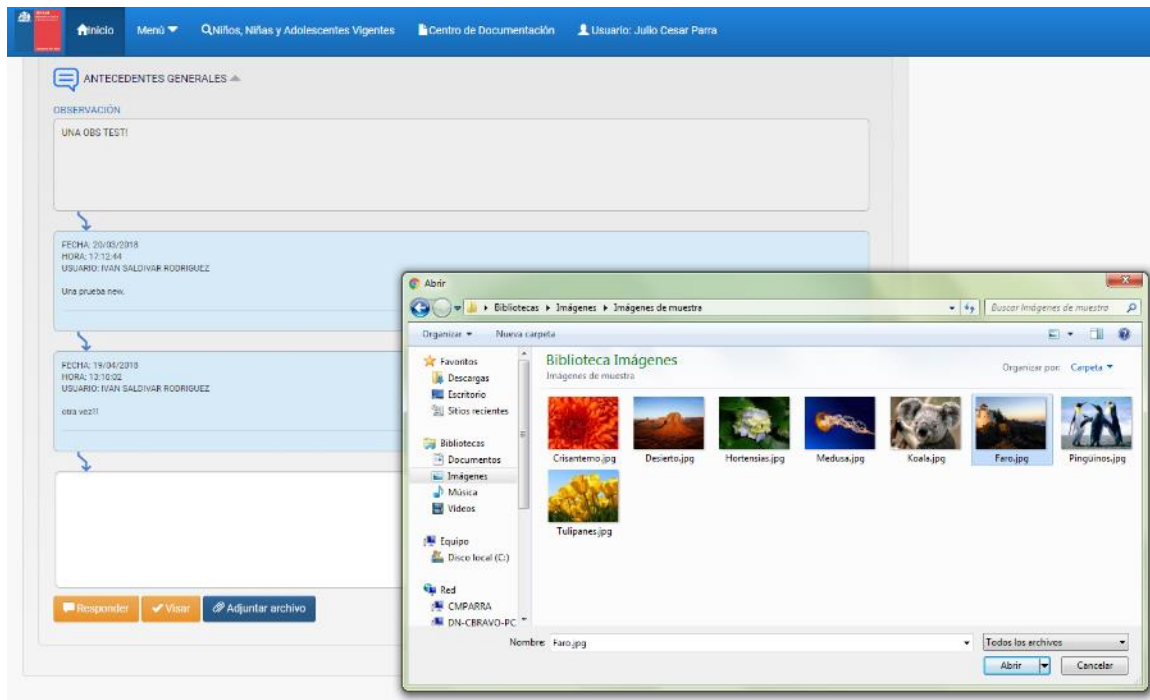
Inicio Menú Niños, Niñas y Adolescentes Vigentes Centro de Documentación Usuario: Julio Cesar Parra

ANTECEDENTES GENERALES

OBSERVACIÓN

UNA OBS TEST!

FECHA: 20/03/2018
HORA: 17:12:44
USUARIO: IVAN SALDIVAR RODRIGUEZ

Una prueba new.

FECHA: 19/04/2018
HORA: 13:10:02
USUARIO: IVAN SALDIVAR RODRIGUEZ

otra vez!!

Responder Visar Adjuntar archivo

Abrir

Bibliotecas ▸ Imágenes ▸ Imágenes de muestra

Buscar Imágenes de muestra

Organizar ▾ Nueva carpeta

Favoritos
Descargas
Escritorio
Sitios recientes

Bibliotecas
Documentos
Imágenes
Música
Vídeos

Equipo
Disco local (C:)

Red
CMPARRA
DN-CBRAVO-PC

Biblioteca Imágenes
Imágenes de muestra

Organizar por: Carpeta ▾

Crisantemo.jpg Desierto.jpg Hortensias.jpg Medusa.jpg Koala.jpg Faro.jpg Pingüinos.jpg Tulipanes.jpg

Nombre: Faro.jpg

Todos los archivos

Abrir Cancelar